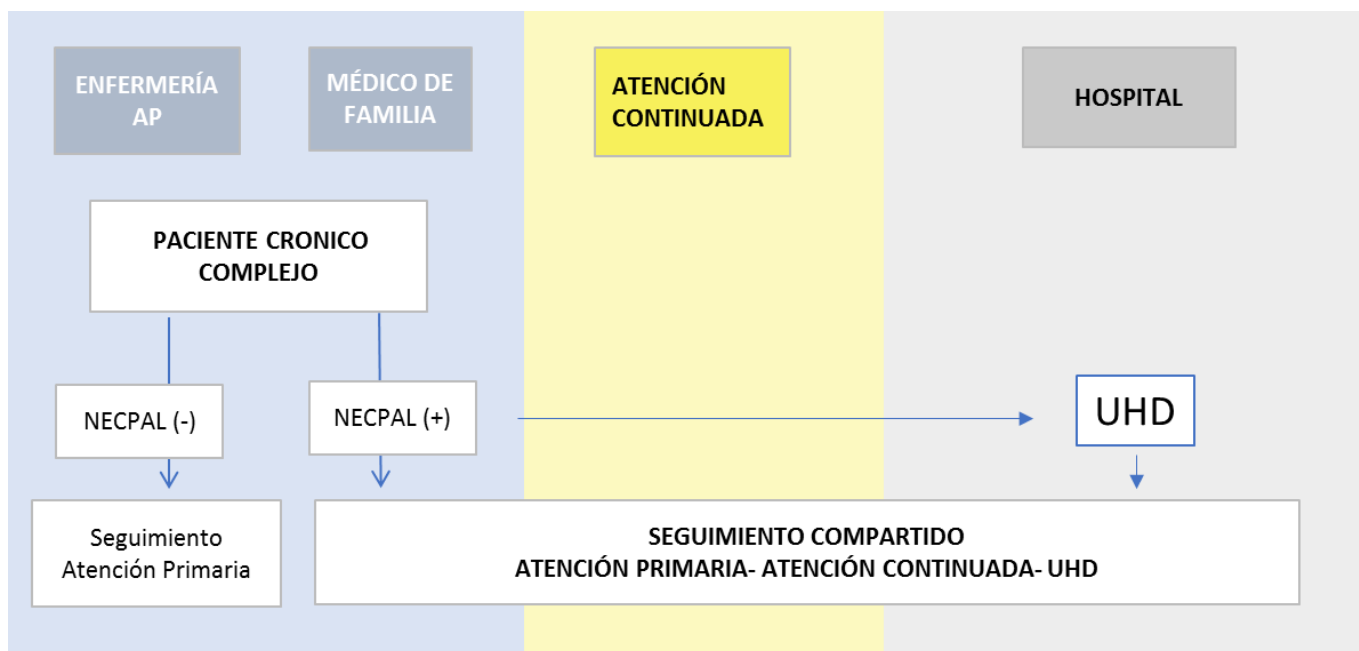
ENFERMERÍA AP

MÉDICO DE FAMILIA

ATENCIÓN CONTINUADA

HOSPITAL

PACIENTE CRONICO COMPLEJO

NECPAL (-)

NECPAL (+)

UHD

Seguimiento Atención Primaria

SEGUIMIENTO COMPARTIDO
ATENCIÓN PRIMARIA- ATENCIÓN CONTINUADA- UHD